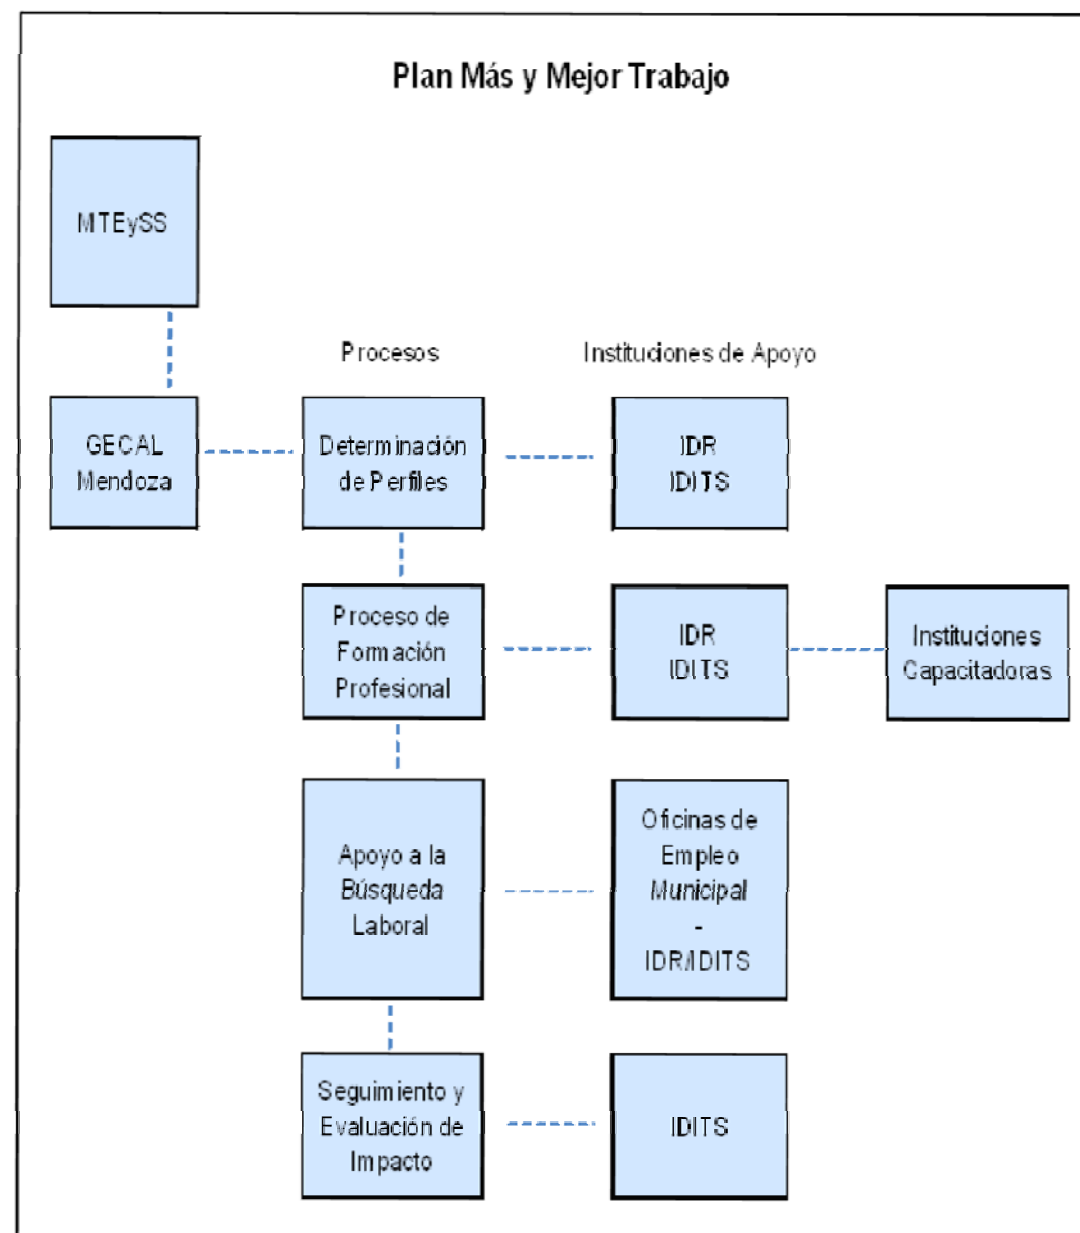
Plan Más y Mejor Trabajo

MTEySS

Procesos

Instituciones de Apoyo

GECAL Mendoza

Determinación de Perfiles

IDR IDITS

Proceso de Formación Profesional

IDR IDITS

Instituciones Capacitadoras

Apoyo a la Búsqueda Laboral

Oficinas de Empleo Municipal - IDR/IDITS

Seguimiento y Evaluación de Impacto

IDITS